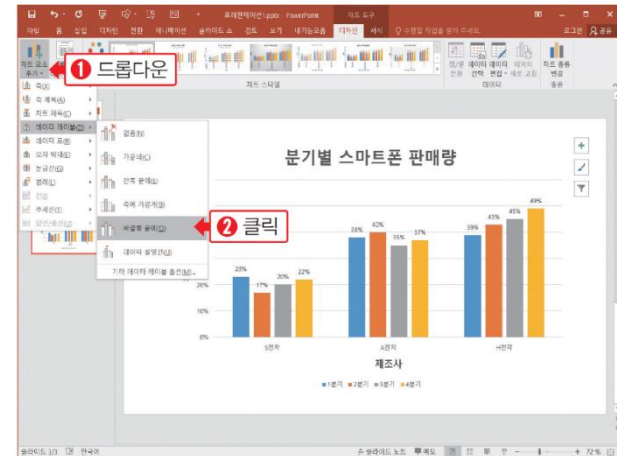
프레젠테이션1.pptx - PowerPoint
차트 도구
파일 홈 삽입 디자인 전환 애니메이션 슬라이드 쇼 검토 보기 내가능으로 디자인 서식
수행할 작업을 알려 주세요.
로그인 공유
차트 요소 추가
❶ 드롭다운
차트 스타일
행/열 전환 데이터 선택 데이터 편집 데이터 새로 고침
데이터
차트 종류 변경
종류
축(X)
축 제목(A)
차트 제목(C)
데이터 레이블(D)
데이터 표(B)
오차 막대(E)
눈금선(G)
범례(L)
선(I)
추세선(T)
양선/음선(U)
없음(N)
가운데(C)
안쪽 끝에(E)
축에 가깝게(I)
바깥쪽 끝에(O)
❷ 클릭
데이터 설명선(U)
기타 데이터 레이블 옵션(M)...
분기별 스마트폰 판매량
23%
17%
20%
22%
38%
42%
35%
37%
39%
43%
45%
49%
20%
0%
S전자
A전자
H전자
제조사
1분기 2분기 3분기 4분기
슬라이드 1/1 한국어
슬라이드 노트 메모
72%